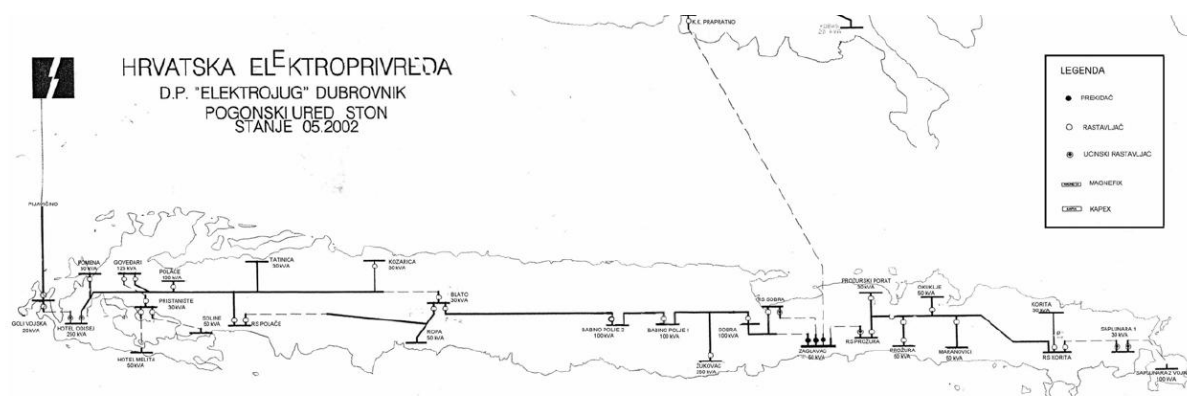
HRVATSKA ELEKTROPRIVREDA
D.P. "ELEKTROJUG" DUBROVNIK
POGONSKI URED STON
STANJE 05.2002

LEGENDA
PREKIDAČ
RASTAVLJAČ
UČINSKI RASTAVLJAČ
MAGNEFIX
KAPEX

K.E. PRAPRATNO
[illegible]

PIJAVIČINO
POMENA 30 kVA
GOVEDARI 125 kVA
POLAČE 100 kVA
TATINICA 30kVA
KOZARICA 30kVA
BLATO 30kVA
GOLI VOJSKA 20kVA
HOTEL ODISEJ 250 kVA
PRISTANIŠTE 50kVA
SOLINE 50 kVA
RS POLAČE
HOTEL MELITA 50kVA
ROPA 50 kVA
BABINO POLJE 2 100kVA
BABINO POLJE 1 100 kVA
SOBRA 100kVA
RS SOBRA
ŽUKOVAC 250 kVA
ZAGLAVAC 50 kVA
PROZURSKI BORAT 30kVA
RS PROZURA
PROZURA 50 kVA
OKUKLJE 50 kVA
MARANOVIĆI 50 kVA
KORITA 30 kVA
RS KORITA
SAPLUNARA 1 30 kVA
SAPLUNARA 2 VOJN 100 kVA